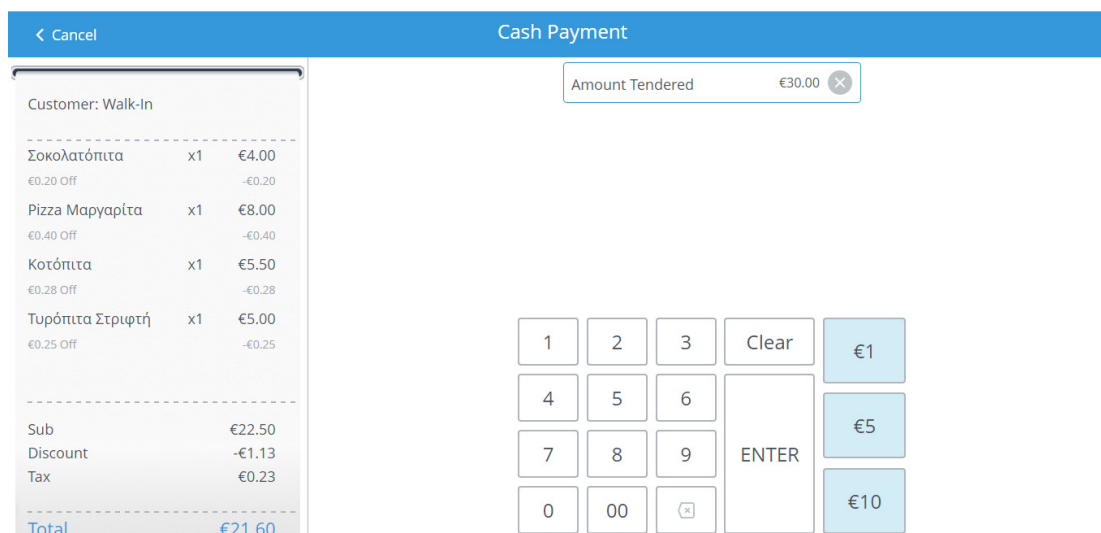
< Cancel

Cash Payment

Amount Tendered €30.00

Customer: Walk-In

| | | |
|---|---|---|
| Σοκολατόπιτα | x1 | €4.00 |
| €0.20 Off | | -€0.20 |
| Pizza Μαργαρίτα | x1 | €8.00 |
| €0.40 Off | | -€0.40 |
| Κοτόπιτα | x1 | €5.50 |
| €0.28 Off | | -€0.28 |
| Τυρόπιτα Στριφτή | x1 | €5.00 |
| €0.25 Off | | -€0.25 |

| | |
|---|---|
| Sub | €22.50 |
| Discount | -€1.13 |
| Tax | €0.23 |
| Total | €21.60 |

1 2 3 Clear €1
4 5 6 ENTER €5
7 8 9 €10
0 00